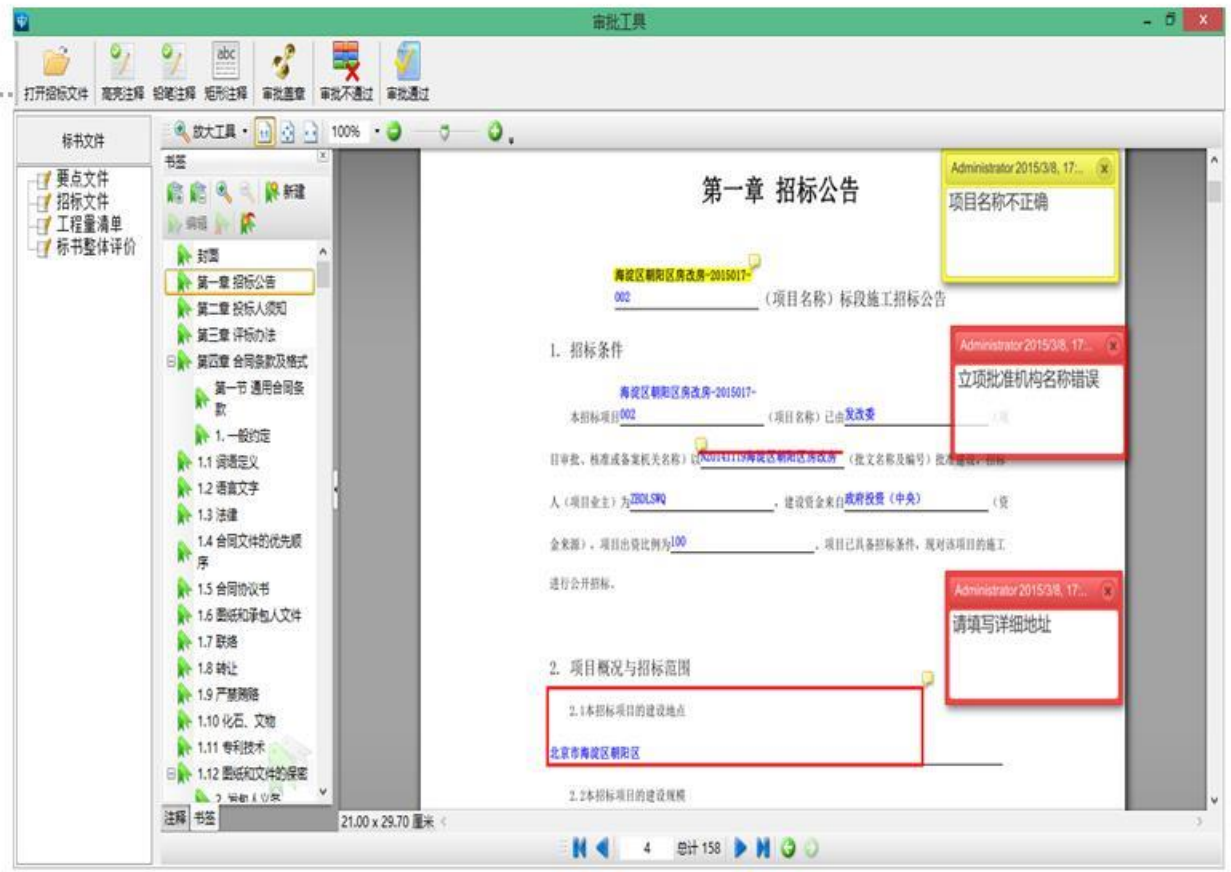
审批工具

打开招标文件 高亮注释 铅笔注释 矩形注释 审批盖章 审批不通过 审批通过

标书文件

要点文件
招标文件
工程量清单
标书整体评价

放大工具 100%

书签

新建
编辑

封面
第一章 招标公告
第二章 投标人须知
第三章 评标办法
第四章 合同条款及格式
第一节 通用合同条款
1. 一般约定
1.1 词语定义
1.2 语言文字
1.3 法律
1.4 合同文件的优先顺序
1.5 合同协议书
1.6 图纸和承包人文件
1.7 联络
1.8 转让
1.9 严禁贿赂
1.10 化石、文物
1.11 专利技术
1.12 图纸和文件的保密
2. 发包人义务

注释 书签

21.00 x 29.70 厘米

4 总计 158

第一章 招标公告

海淀区朝阳区房改房-2015017-002 （项目名称）标段施工招标公告

1. 招标条件

本招标项目海淀区朝阳区房改房-2015017-002 （项目名称）已由发改委 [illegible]

目审批、核准或备案机关名称）以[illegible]海淀区朝阳区房改房 （批文名称及编号）批准建设，招标

人（项目业主）为ZBDLSWQ ，建设资金来自政府投资（中央） （资

金来源），项目出资比例为100 ，项目已具备招标条件，现对该项目的施工

进行公开招标。

2. 项目概况与招标范围

2.1本招标项目的建设地点

北京市海淀区朝阳区

2.2本招标项目的建设规模

Administrator 2015/3/8, 17:...
项目名称不正确

Administrator 2015/3/8, 17:...
立项批准机构名称错误

Administrator 2015/3/8, 17:...
请填写详细地址